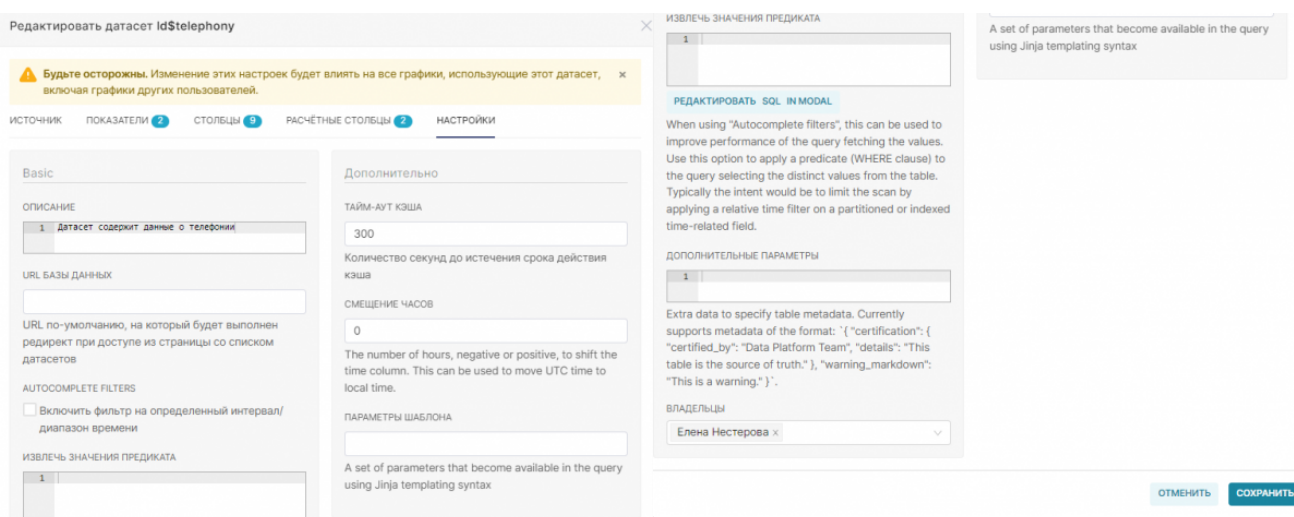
Редактировать датасет ld$telephony

Будьте осторожны. Изменение этих настроек будет влиять на все графики, использующие этот датасет, включая графики других пользователей. ×

ИСТОЧНИК ПОКАЗАТЕЛИ 2 СТОЛБЦЫ 9 РАСЧЁТНЫЕ СТОЛБЦЫ 2 НАСТРОЙКИ

Basic

ОПИСАНИЕ

1 Датасет содержит данные о телефонии

URL БАЗЫ ДАННЫХ

URL по-умолчанию, на который будет выполнен редирект при доступе из страницы со списком датасетов

AUTOCOMPLETE FILTERS

Включить фильтр на определенный интервал/диапазон времени

ИЗВЛЕЧЬ ЗНАЧЕНИЯ ПРЕДИКАТА

1

Дополнительно

ТАЙМ-АУТ КЭША

300

Количество секунд до истечения срока действия кэша

СМЕЩЕНИЕ ЧАСОВ

0

The number of hours, negative or positive, to shift the time column. This can be used to move UTC time to local time.

ПАРАМЕТРЫ ШАБЛОНА

A set of parameters that become available in the query using Jinja templating syntax

ИЗВЛЕЧЬ ЗНАЧЕНИЯ ПРЕДИКАТА

1

РЕДАКТИРОВАТЬ SQL IN MODAL

When using "Autocomplete filters", this can be used to improve performance of the query fetching the values. Use this option to apply a predicate (WHERE clause) to the query selecting the distinct values from the table. Typically the intent would be to limit the scan by applying a relative time filter on a partitioned or indexed time-related field.

ДОПОЛНИТЕЛЬНЫЕ ПАРАМЕТРЫ

1

Extra data to specify table metadata. Currently supports metadata of the format: `{ "certification": { "certified_by": "Data Platform Team", "details": "This table is the source of truth." }, "warning_markdown": "This is a warning." }`.

ВЛАДЕЛЬЦЫ

Елена Нестерова ×

A set of parameters that become available in the query using Jinja templating syntax

ОТМЕНИТЬ СОХРАНИТЬ